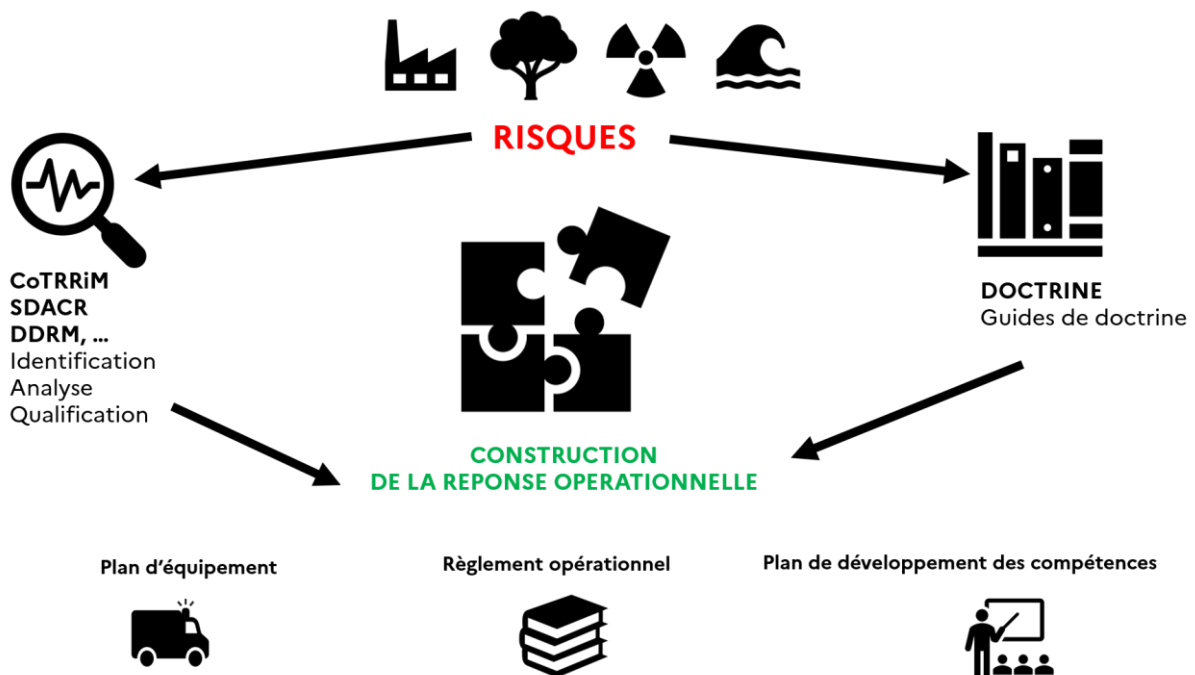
RISQUES

CoTRRiM
SDACR
DDRM, ...
Identification
Analyse
Qualification

DOCTRINE
Guides de doctrine

CONSTRUCTION
DE LA REPONSE OPERATIONNELLE

Plan d'équipement

Règlement opérationnel

Plan de développement des compétences